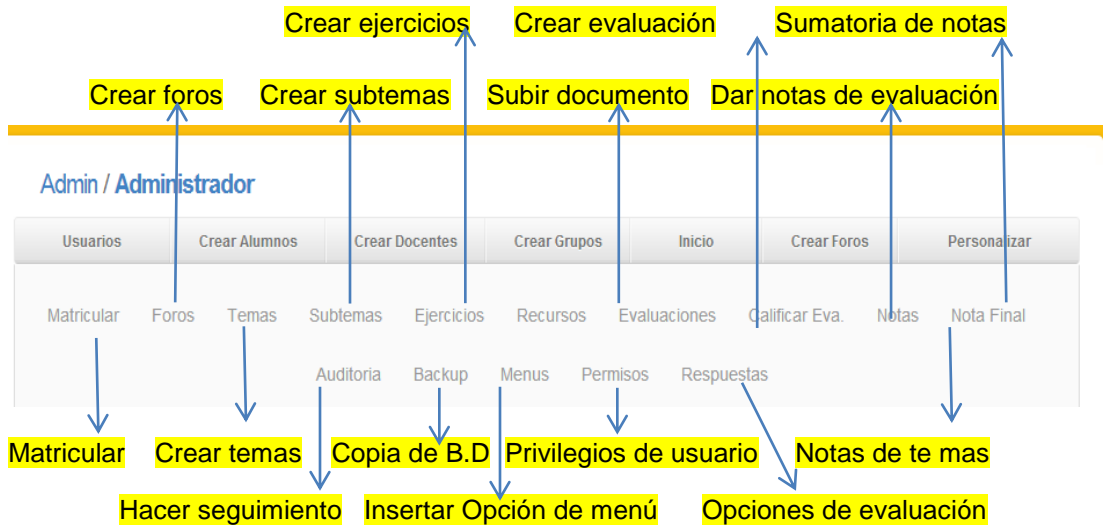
Crear ejercicios Crear evaluación Sumatoria de notas

Crear foros Crear subtemas Subir documento Dar notas de evaluación

Admin / Administrador

Usuarios Crear Alumnos Crear Docentes Crear Grupos Inicio Crear Foros Personalizar

Matricular Foros Temas Subtemas Ejercicios Recursos Evaluaciones Calificar Eva. Notas Nota Final

Auditoria Backup Menus Permisos Respuestas

Matricular Crear temas Copia de B.D Privilegios de usuario Notas de te mas

Hacer seguimiento Insertar Opción de menú Opciones de evaluación